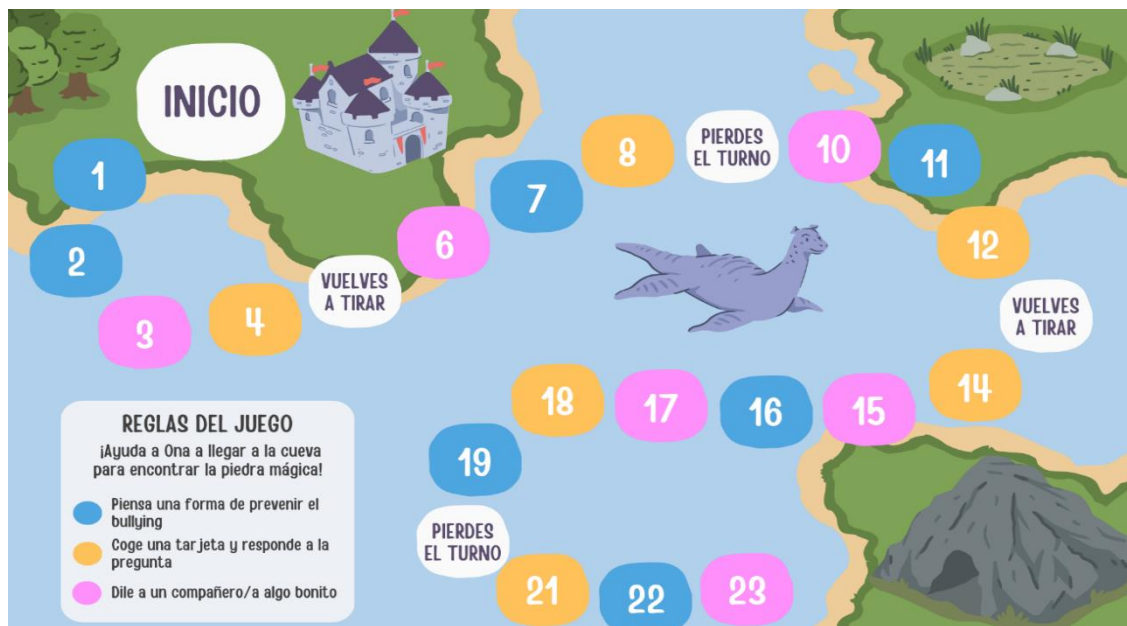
INICIO

1

2

3

4

VUELVES A TIRAR

6

7

8

PIERDES EL TURNO

10

11

12

VUELVES A TIRAR

14

15

16

17

18

19

PIERDES EL TURNO

21

22

23

REGLAS DEL JUEGO

¡Ayuda a Ona a llegar a la cueva para encontrar la piedra mágica!

Piensa una forma de prevenir el bullying

Coge una tarjeta y responde a la pregunta

Dile a un compañero/a algo bonito